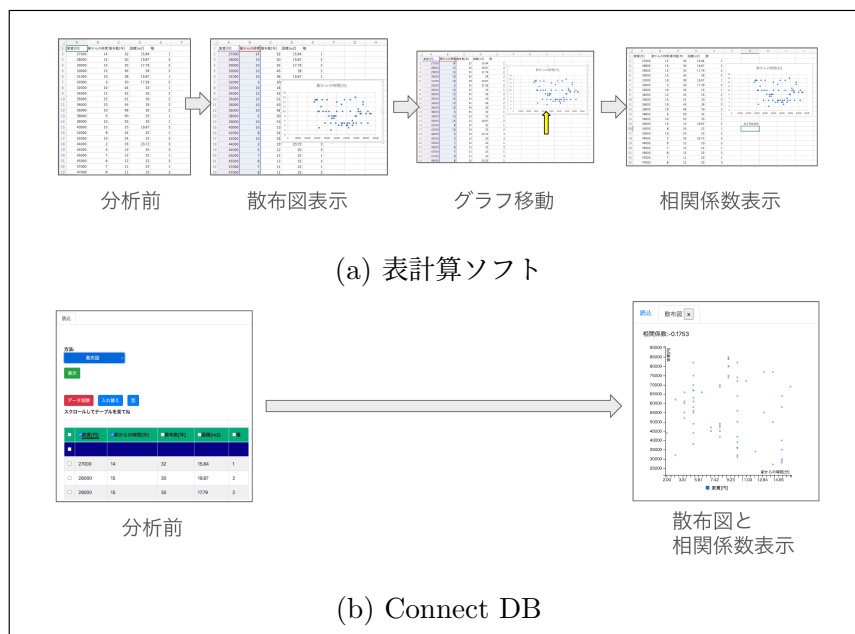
分析前

散布図表示

グラフ移動

相関係数表示

(a) 表計算ソフト

読込

方法:

散布図

表示

データ削除　入れ替え　型

スクロールしてテーブルを見てね

| | 家賃[円] | 駅からの時間[分] | 築年数[年] | 面積[m2] | 階 |
|---|---|---|---|---|---|
| | 27000 | 14 | 32 | 15.84 | 1 |
| | 28000 | 15 | 30 | 19.87 | 2 |
| | 29000 | 15 | 35 | 17.79 | 2 |

分析前

読込　散布図 ×

相関係数:-0.1753

90000
85000
80000
75000
70000
65000
60000
55000
50000
45000
40000
35000
30000
25000

2.00 3.81 5.61 7.42 9.23 11.03 12.84 14.65

駅からの時間[分]

家賃[円]

散布図と
相関係数表示

(b) Connect DB